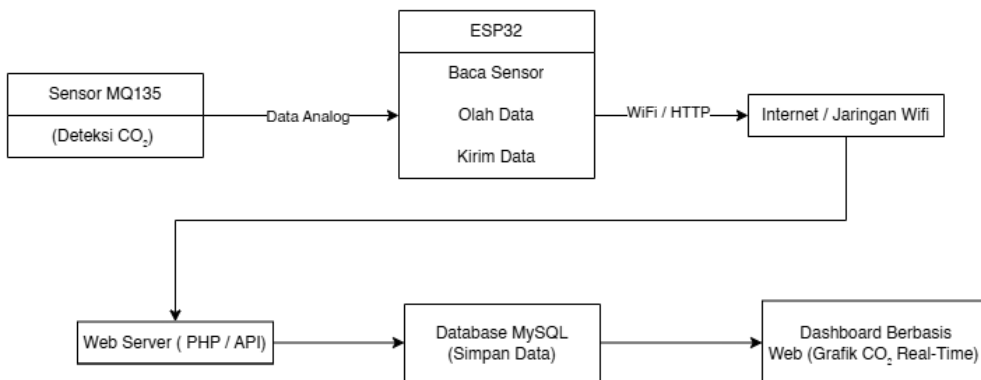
ESP32

Sensor MQ135

(Deteksi $CO_2$)

Data Analog

Baca Sensor

Olah Data

Kirim Data

WiFi / HTTP

Internet / Jaringan Wifi

Web Server ( PHP / API)

Database MySQL (Simpan Data)

Dashboard Berbasis Web (Grafik $CO_2$ Real-Time)